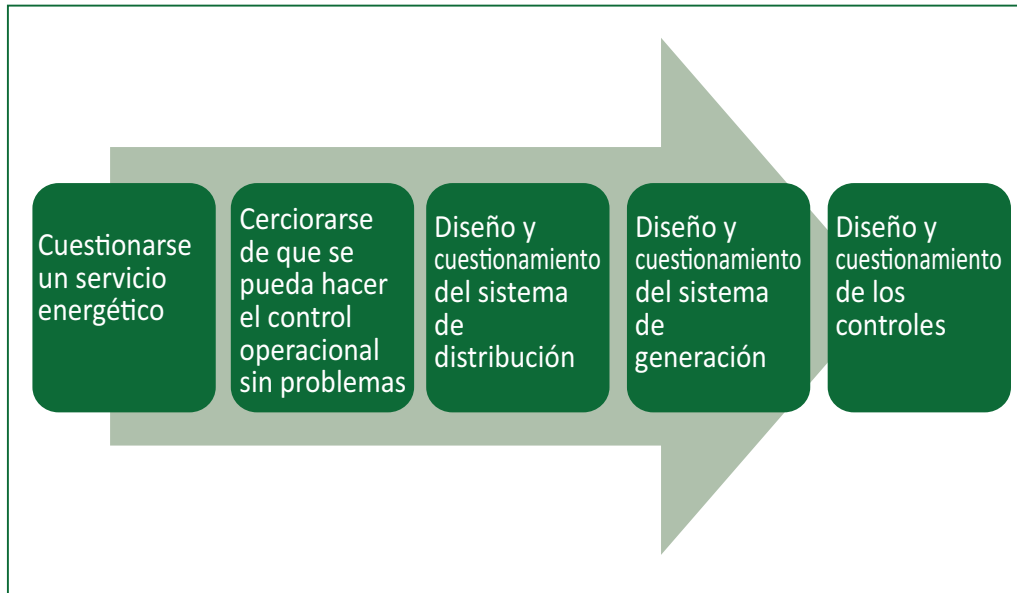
Cuestionarse un servicio energético

Cerciorarse de que se pueda hacer el control operacional sin problemas

Diseño y cuestionamiento del sistema de distribución

Diseño y cuestionamiento del sistema de generación

Diseño y cuestionamiento de los controles